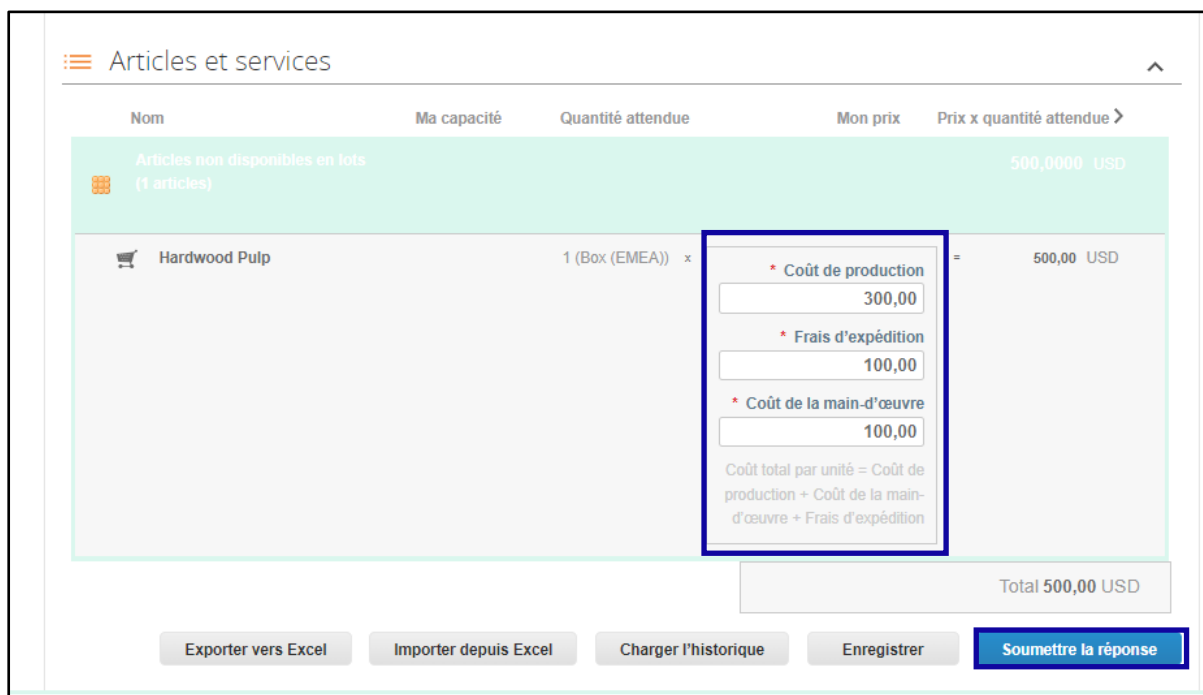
Articles et services

| Nom | Ma capacité | Quantité attendue | Mon prix | Prix x quantité attendue |
|---|---|---|---|---|
| Articles non disponibles en lots (1 articles) | | | | 500,0000 USD |
| Hardwood Pulp | | 1 (Box (EMEA)) x | | = 500,00 USD |

* Coût de production
300,00
* Frais d'expédition
100,00
* Coût de la main-d'œuvre
100,00
Coût total par unité = Coût de production + Coût de la main-d'œuvre + Frais d'expédition

Total 500,00 USD

Exporter vers Excel
Importer depuis Excel
Charger l'historique
Enregistrer
Soumettre la réponse